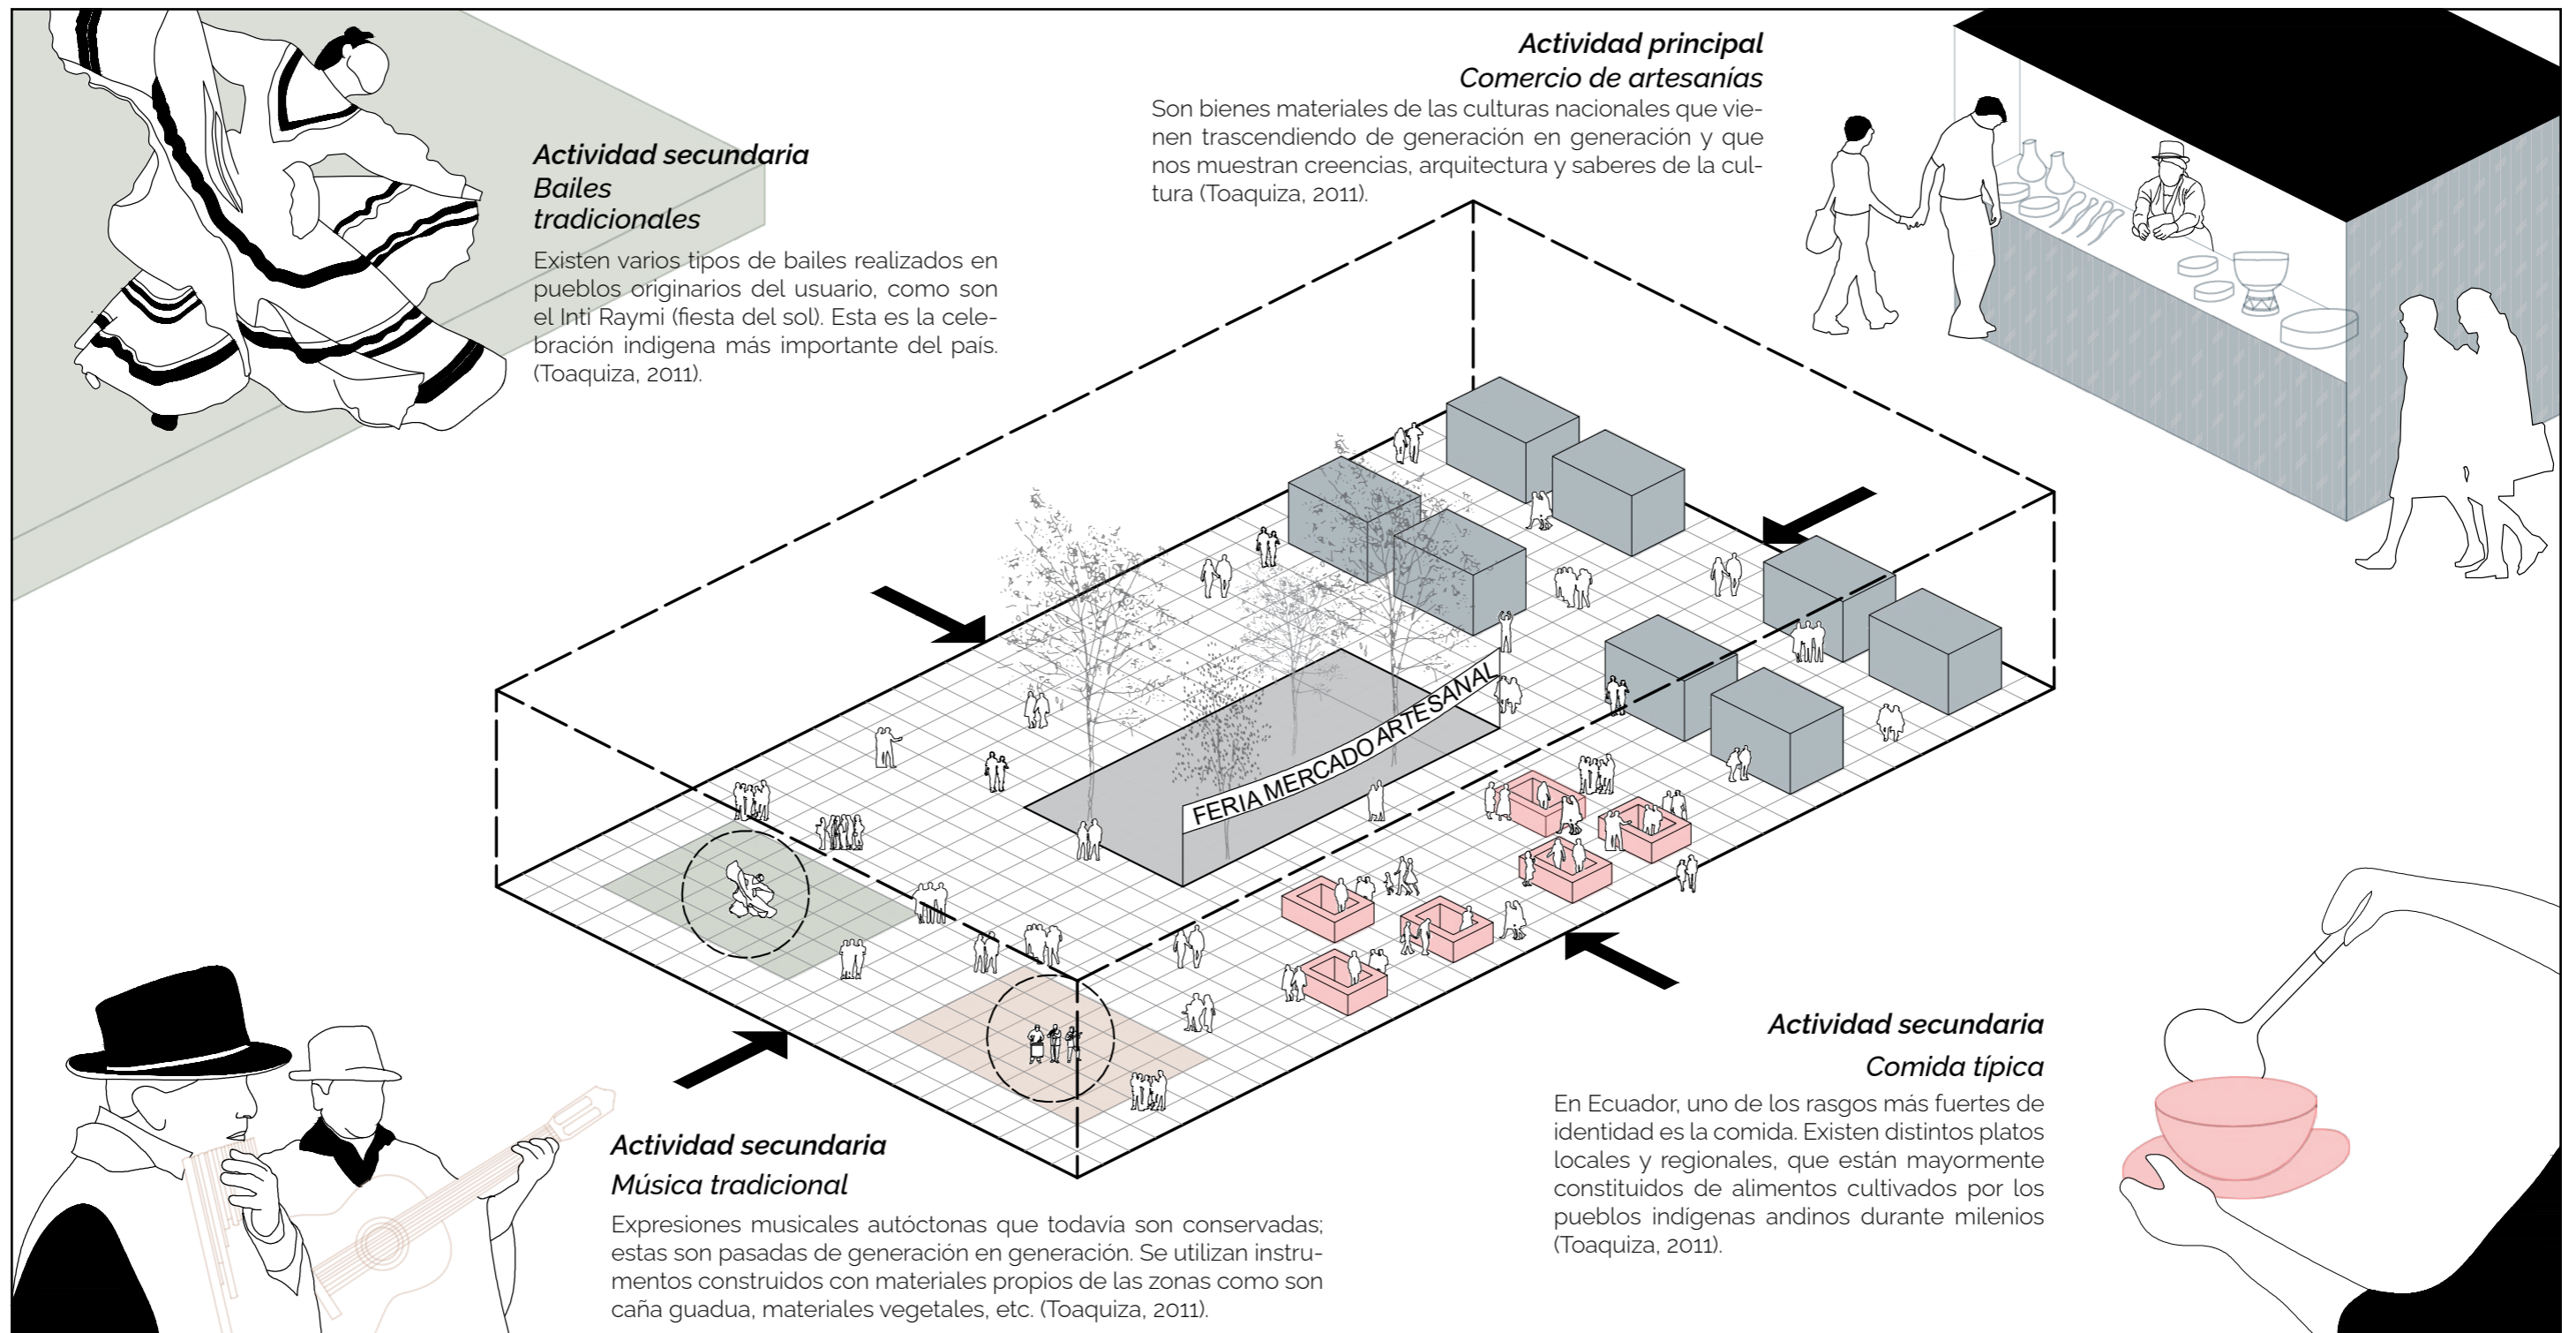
Actividad principal
Comercio de artesanías

Son bienes materiales de las culturas nacionales que vienen trascendiendo de generación en generación y que nos muestran creencias, arquitectura y saberes de la cultura (Toaquiza, 2011).

Actividad secundaria
Bailes tradicionales

Existen varios tipos de bailes realizados en pueblos originarios del usuario, como son el Inti Raymi (fiesta del sol). Esta es la celebración indigena más importante del país. (Toaquiza, 2011).

FERIA MERCADO ARTESANAL

Actividad secundaria
Comida típica

En Ecuador, uno de los rasgos más fuertes de identidad es la comida. Existen distintos platos locales y regionales, que están mayormente constituidos de alimentos cultivados por los pueblos indígenas andinos durante milenios (Toaquiza, 2011).

Actividad secundaria
Música tradicional

Expresiones musicales autóctonas que todavía son conservadas; estas son pasadas de generación en generación. Se utilizan instrumentos construidos con materiales propios de las zonas como son caña guadua, materiales vegetales, etc. (Toaquiza, 2011).